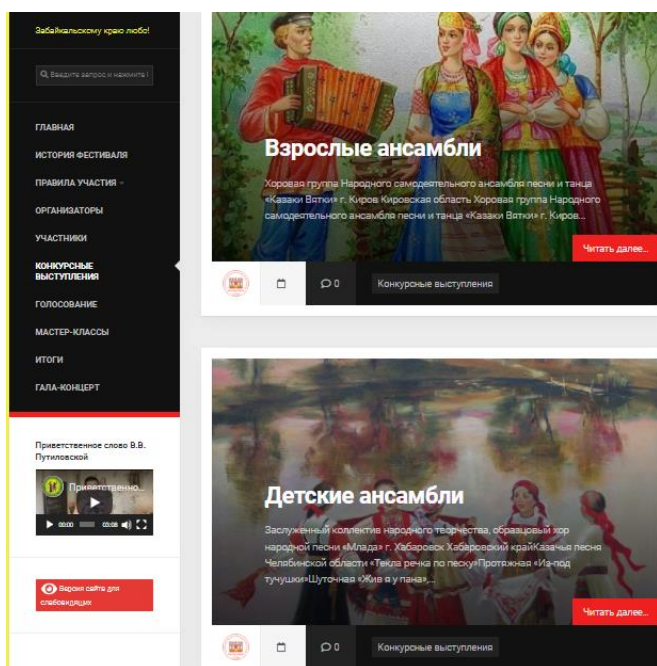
Забайкальскому краю любо!

Введите запрос и нажмите

ГЛАВНАЯ

ИСТОРИЯ ФЕСТИВАЛЯ

ПРАВИЛА УЧАСТИЯ

ОРГАНИЗАТОРЫ

УЧАСТНИКИ

КОНКУРСНЫЕ ВЫСТУПЛЕНИЯ

ГОЛОСОВАНИЕ

МАСТЕР-КЛАССЫ

ИТОГИ

ГАЛА-КОНЦЕРТ

Приветственное слово В.В. Путиловской

Приветственно...

00:00 00:00

Версия сайта для слабовидящих

Взрослые ансамбли

Хоровая группа Народного самодеятельного ансамбля песни и танца «Казаки Вятки» г. Киров Кировская область Хоровая группа Народного самодеятельного ансамбля песни и танца «Казаки Вятки» г. Киров...

Читать далее...

0

Конкурсные выступления

Детские ансамбли

Заслуженный коллектив народного творчества, образцовый хор народной песни «Млада» г. Хабаровск Хабаровский крайКазачья песня Челябинской области «Текла речка по песку»Протяжная «Из-под тучушки»Шуточная «Жив я у пана»...

Читать далее...

0

Конкурсные выступления